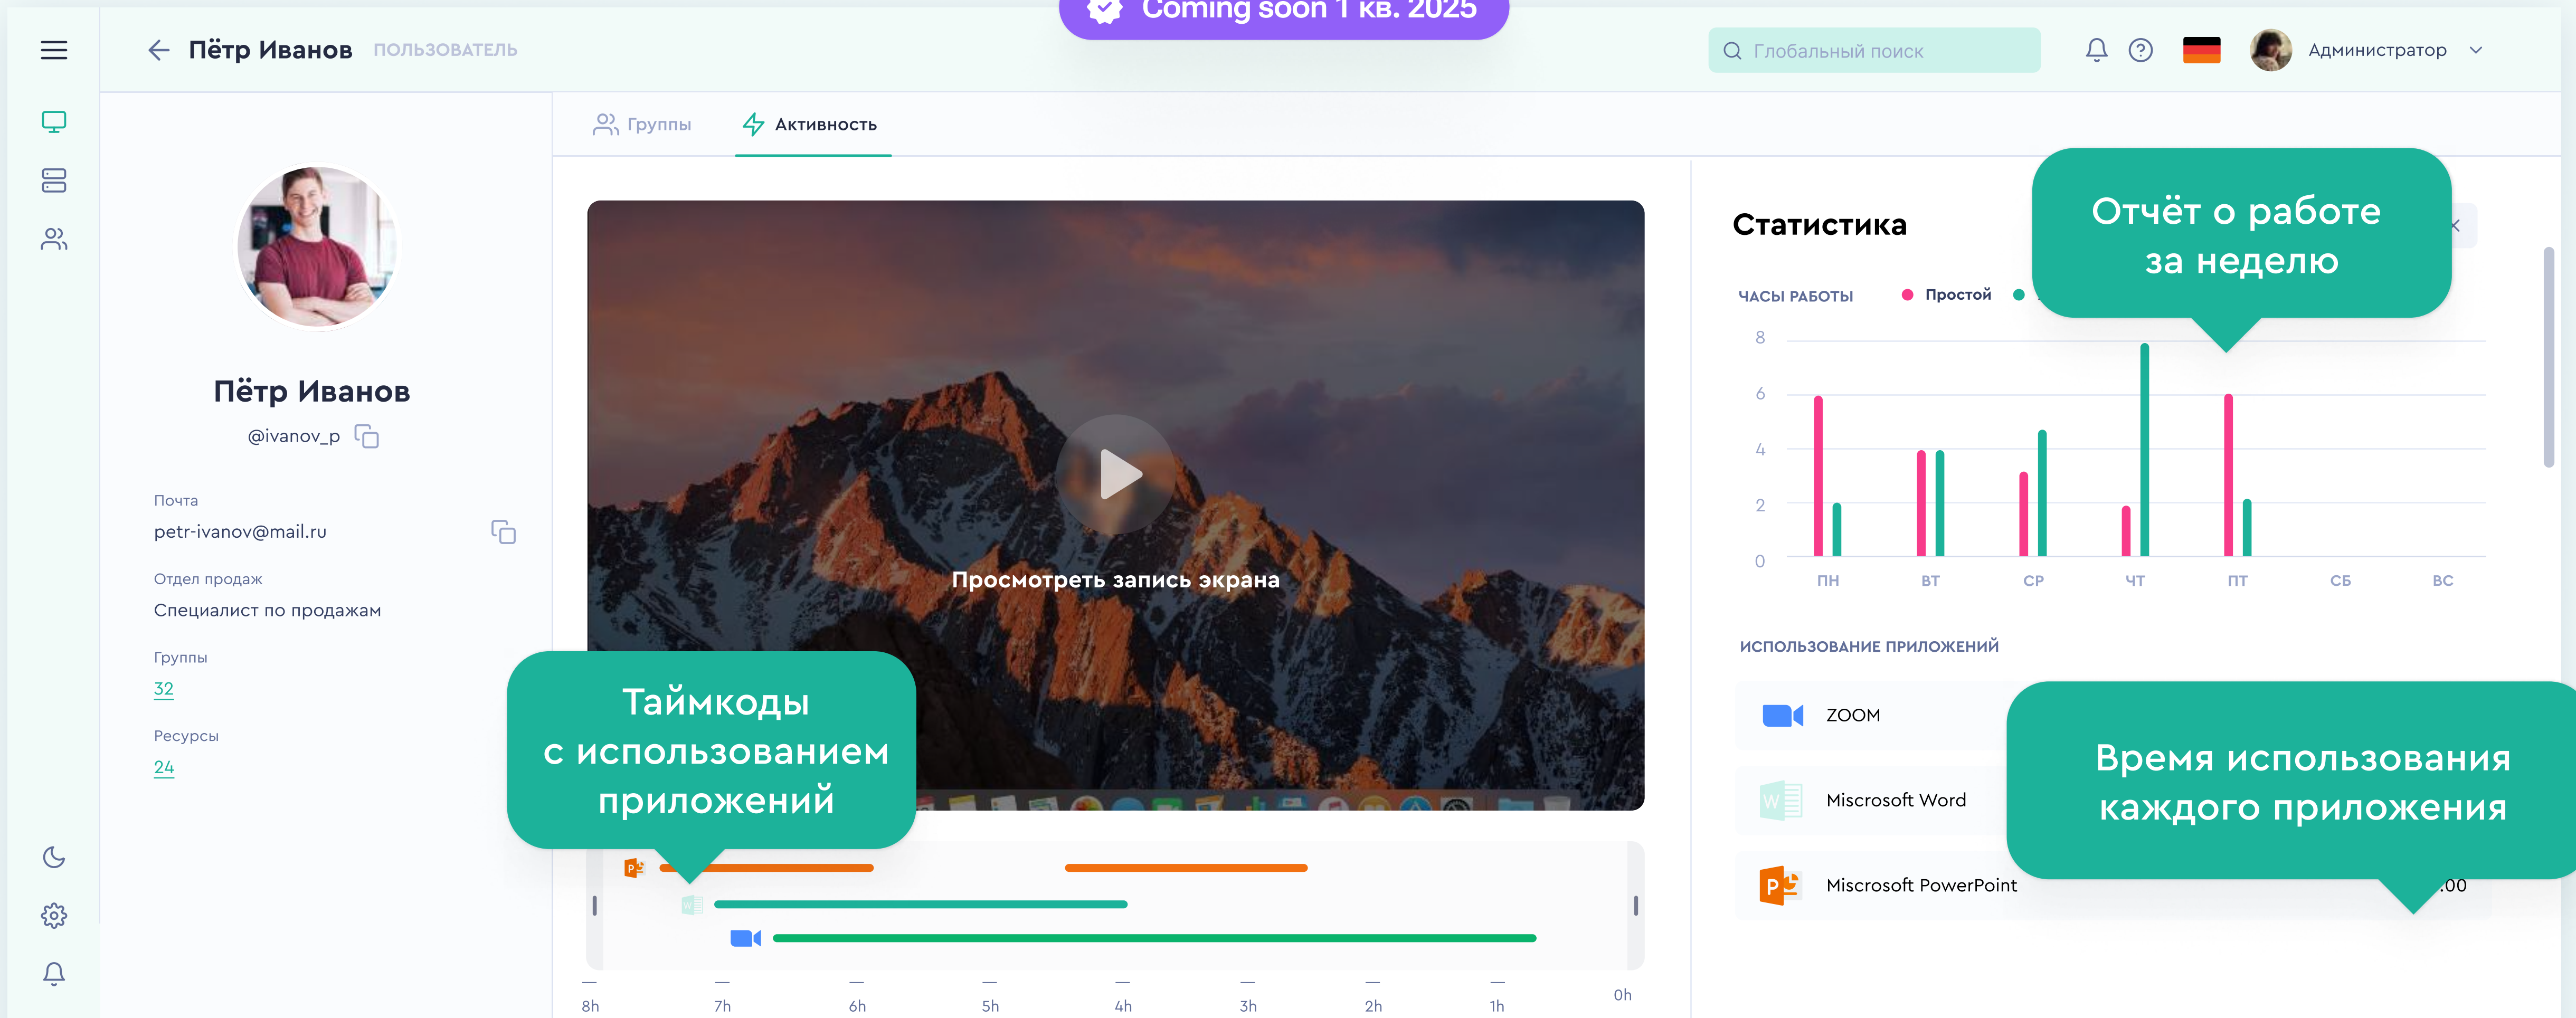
Coming soon 1 кв. 2025

Пётр Иванов ПОЛЬЗОВАТЕЛЬ

Глобальный поиск

Администратор

Группы Активность

Пётр Иванов

@ivanov_p

Почта

petr-ivanov@mail.ru

Отдел продаж

Специалист по продажам

Группы

32

Ресурсы

24

Просмотреть запись экрана

Таймкоды с использованием приложений

8h 7h 6h 5h 4h 3h 2h 1h 0h

Статистика

Отчёт о работе за неделю

ЧАСЫ РАБОТЫ Простой

8
6
4
2
0

ПН ВТ СР ЧТ ПТ СБ ВС

ИСПОЛЬЗОВАНИЕ ПРИЛОЖЕНИЙ

ZOOM

Miscrosoft Word

Miscrosoft PowerPoint

Время использования каждого приложения

.00